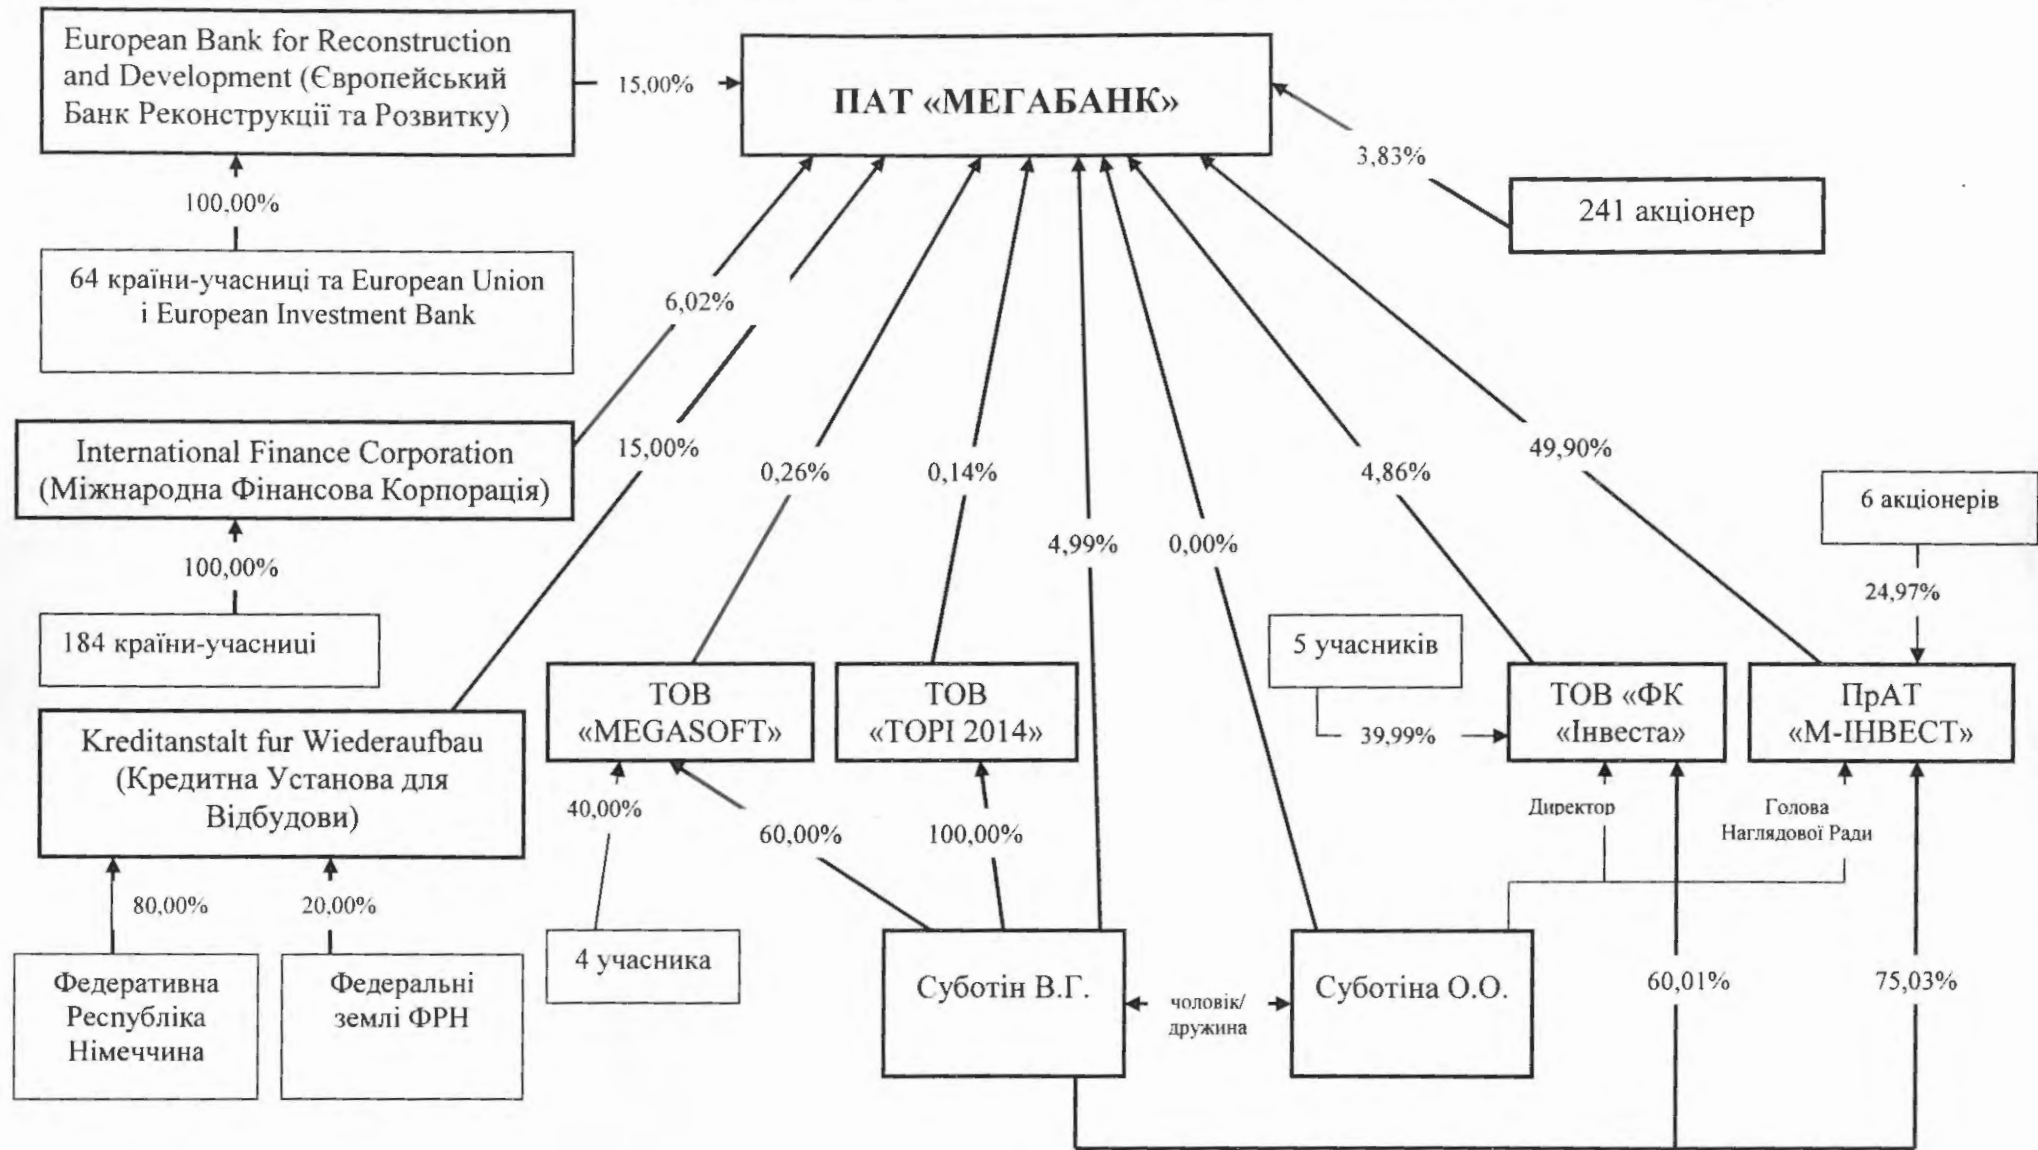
European Bank for Reconstruction and Development (Європейський Банк Реконструкції та Розвитку)

15,00%

ПАТ «МЕГАБАНК»

3,83%

241 акціонер

100,00%

64 країни-учасниці та European Union і European Investment Bank

6,02%

International Finance Corporation (Міжнародна Фінансова Корпорація)

15,00%

0,26%

0,14%

4,99%

0,00%

4,86%

49,90%

6 акціонерів

100,00%

24,97%

184 країни-учасниці

5 учасників

Kreditanstalt fur Wiederaufbau (Кредитна Установа для Відбудови)

ТОВ «MEGASOFT»

ТОВ «ТОРІ 2014»

39,99%

ТОВ «ФК «Інвеста»

ПрАТ «М-ІНВЕСТ»

40,00%

60,00%

100,00%

Директор

Голова Наглядової Ради

80,00%

20,00%

4 учасника

Федеративна Республіка Німеччина

Федеральні землі ФРН

Суботін В.Г.

чоловік/ дружина

Суботіна О.О.

60,01%

75,03%